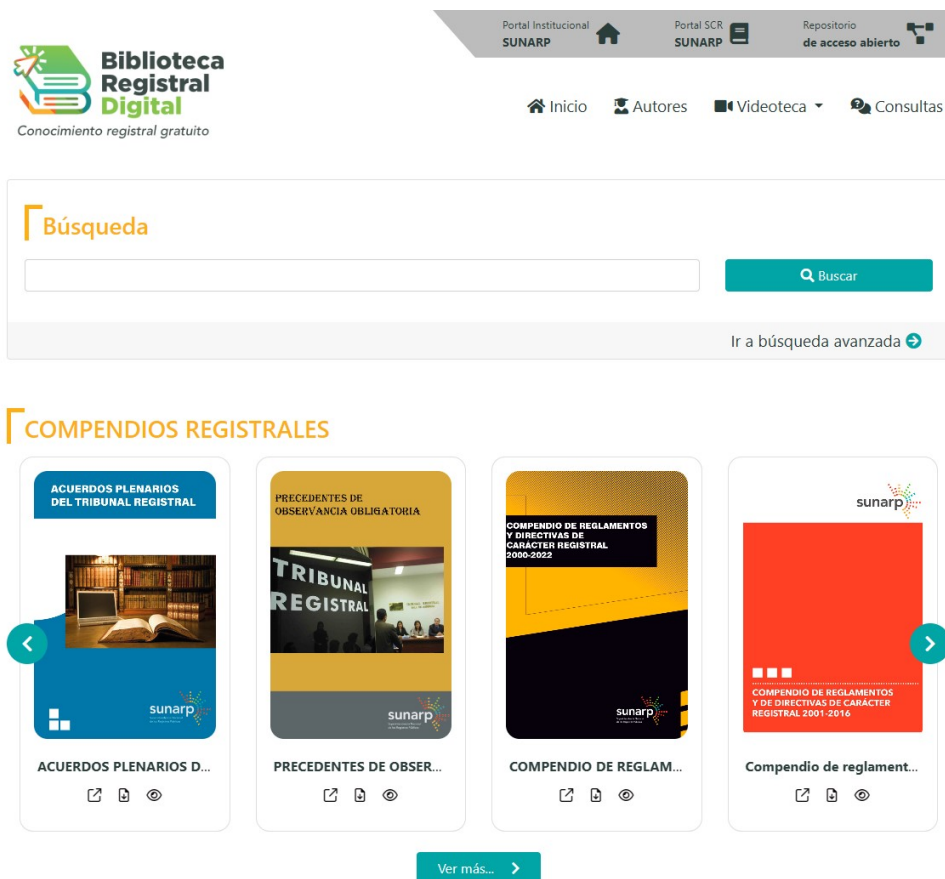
Portal Institucional SUNARP
Portal SCR SUNARP
Repositorio de acceso abierto

Biblioteca Registral Digital
Conocimiento registral gratuito

Inicio
Autores
Videoteca
Consultas

Búsqueda

Buscar

Ir a búsqueda avanzada

COMPENDIOS REGISTRALES

ACUERDOS PLENARIOS DEL TRIBUNAL REGISTRAL
sunarp
ACUERDOS PLENARIOS D...

PRECEDENTES DE OBSERVANCIA OBLIGATORIA
TRIBUNAL REGISTRAL
sunarp
PRECEDENTES DE OBSER...

COMPENDIO DE REGLAMENTOS Y DIRECTIVAS DE CARÁCTER REGISTRAL 2000-2022
sunarp
COMPENDIO DE REGLAM...

sunarp
COMPENDIO DE REGLAMENTOS Y DE DIRECTIVAS DE CARÁCTER REGISTRAL 2001-2016
Compendio de reglament...

Ver más...